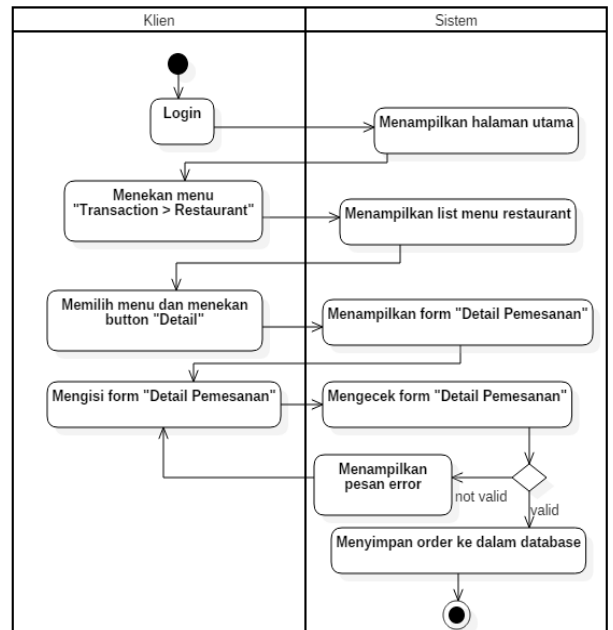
Klien

Sistem

Login

Menampilkan halaman utama

Menekan menu "Transaction > Restaurant"

Menampilkan list menu restaurant

Memilih menu dan menekan button "Detail"

Menampilkan form "Detail Pemesanan"

Mengisi form "Detail Pemesanan"

Mengecek form "Detail Pemesanan"

Menampilkan pesan error

not valid

valid

Menyimpan order ke dalam database